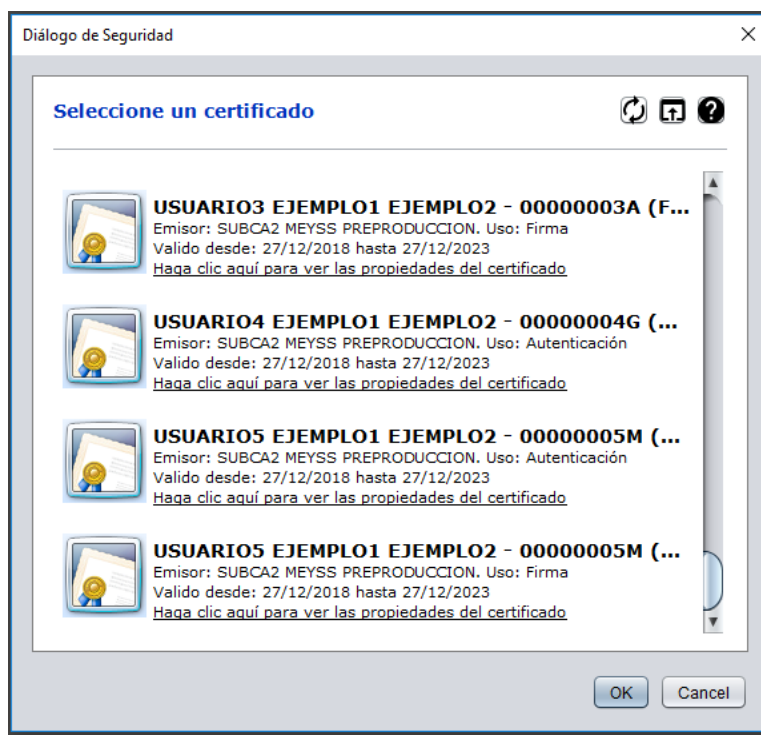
Diálogo de Seguridad

×

Seleccione un certificado

USUARIO3 EJEMPLO1 EJEMPLO2 - 00000003A (F...
Emisor: SUBCA2 MEYSS PREPRODUCCION. Uso: Firma
Valido desde: 27/12/2018 hasta 27/12/2023
Haga clic aquí para ver las propiedades del certificado

USUARIO4 EJEMPLO1 EJEMPLO2 - 00000004G (...
Emisor: SUBCA2 MEYSS PREPRODUCCION. Uso: Autenticación
Valido desde: 27/12/2018 hasta 27/12/2023
Haga clic aquí para ver las propiedades del certificado

USUARIO5 EJEMPLO1 EJEMPLO2 - 00000005M (...
Emisor: SUBCA2 MEYSS PREPRODUCCION. Uso: Autenticación
Valido desde: 27/12/2018 hasta 27/12/2023
Haga clic aquí para ver las propiedades del certificado

USUARIO5 EJEMPLO1 EJEMPLO2 - 00000005M (...
Emisor: SUBCA2 MEYSS PREPRODUCCION. Uso: Firma
Valido desde: 27/12/2018 hasta 27/12/2023
Haga clic aquí para ver las propiedades del certificado

OK

Cancel